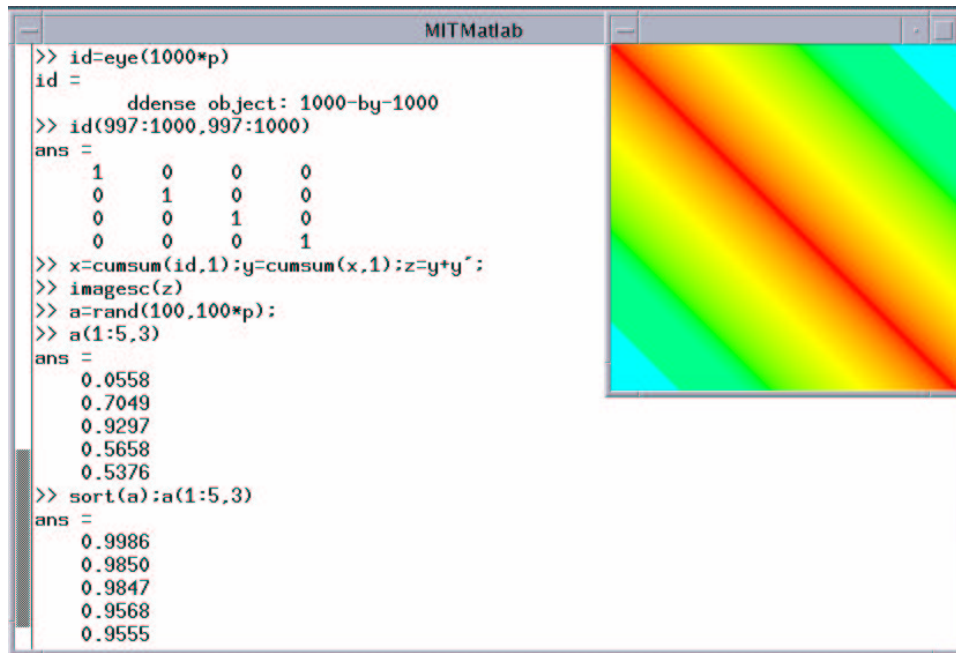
MITMatlab

>> id=eye(1000*p)
id =
ddense object: 1000-by-1000
>> id(997:1000,997:1000)
ans =

| 1 | 0 | 0 | 0 |
|---|---|---|---|
| 0 | 1 | 0 | 0 |
| 0 | 0 | 1 | 0 |
| 0 | 0 | 0 | 1 |

>> x=cumsum(id,1);y=cumsum(x,1);z=y+y';
>> imagesc(z)
>> a=rand(100,100*p);
>> a(1:5,3)
ans =
0.0558
0.7049
0.9297
0.5658
0.5376
>> sort(a);a(1:5,3)
ans =
0.9986
0.9850
0.9847
0.9568
0.9555